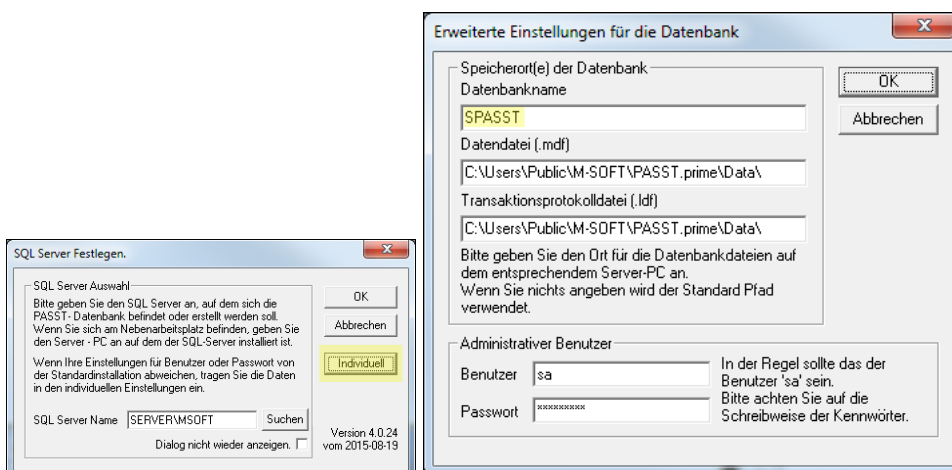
SQL Server Festlegen.

SQL Server Auswahl

Bitte geben Sie den SQL Server an, auf dem sich die PASST- Datenbank befindet oder erstellt werden soll. Wenn Sie sich am Nebenarbeitsplatz befinden, geben Sie den Server - PC an auf dem der SQL-Server installiert ist.

Wenn Ihre Einstellungen für Benutzer oder Passwort von der Standardinstallation abweichen, tragen Sie die Daten in den individuellen Einstellungen ein.

SQL Server Name SERVER\MSOFT Suchen

Dialog nicht wieder anzeigen.

OK

Abbrechen

Individuell

Version 4.0.24 vom 2015-08-19

Erweiterte Einstellungen für die Datenbank

Speicherort(e) der Datenbank

Datenbankname

SPASST

Datendatei (.mdf)

C:\Users\Public\M-SOFT\PASST.prime\Data\

Transaktionsprotokolldatei (.ldf)

C:\Users\Public\M-SOFT\PASST.prime\Data\

Bitte geben Sie den Ort für die Datenbankdateien auf dem entsprechendem Server-PC an.
Wenn Sie nichts angeben wird der Standard Pfad verwendet.

OK

Abbrechen

Administrativer Benutzer

Benutzer sa

Passwort *********

In der Regel sollte das der Benutzer 'sa' sein.
Bitte achten Sie auf die Schreibweise der Kennwörter.